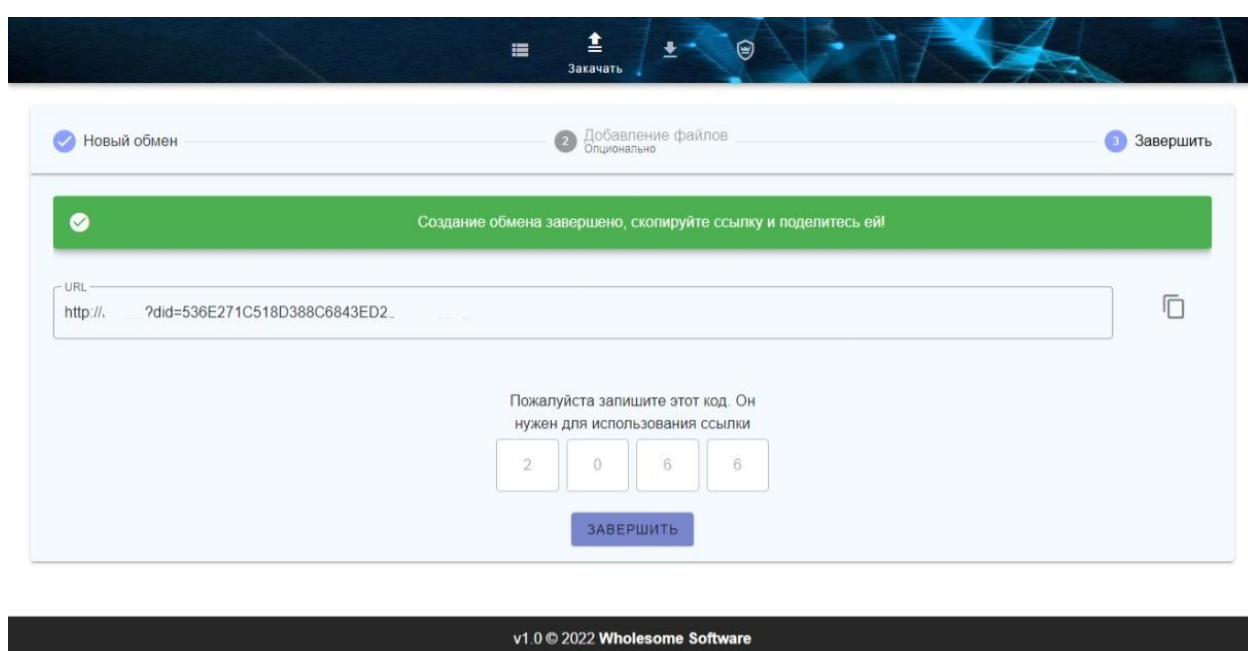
Закачать

Новый обмен
2 Добавление файлов
Опционально
3 Завершить

Создание обмена завершено, скопируйте ссылку и поделитесь ей!

URL
http://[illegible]?did=536E271C518D388C6843ED2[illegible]

Пожалуйста запишите этот код. Он нужен для использования ссылки

2 0 6 6

ЗАВЕРШИТЬ

v1.0 © 2022 Wholesome Software